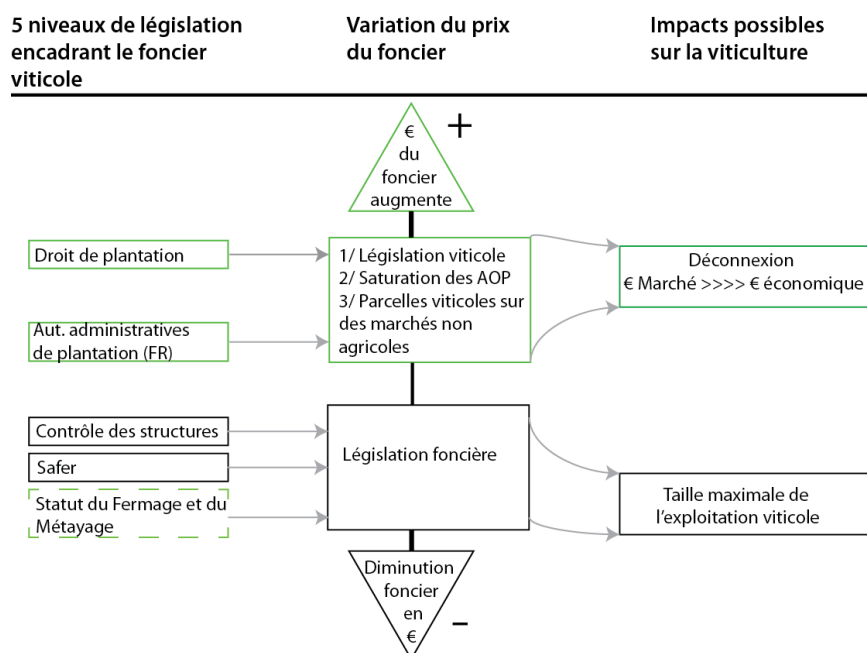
5 niveaux de législation encadrant le foncier viticole

Variation du prix du foncier

Impacts possibles sur la viticulture

€ du foncier augmente

+

Droit de plantation

Aut. administratives de plantation (FR)

1/ Législation viticole
2/ Saturation des AOP
3/ Parcelles viticoles sur des marchés non agricoles

Déconnexion
€ Marché >>>> € économique

Contrôle des structures

Safer

Statut du Fermage et du Métayage

Législation foncière

Taille maximale de l'exploitation viticole

Diminution foncier en €

–